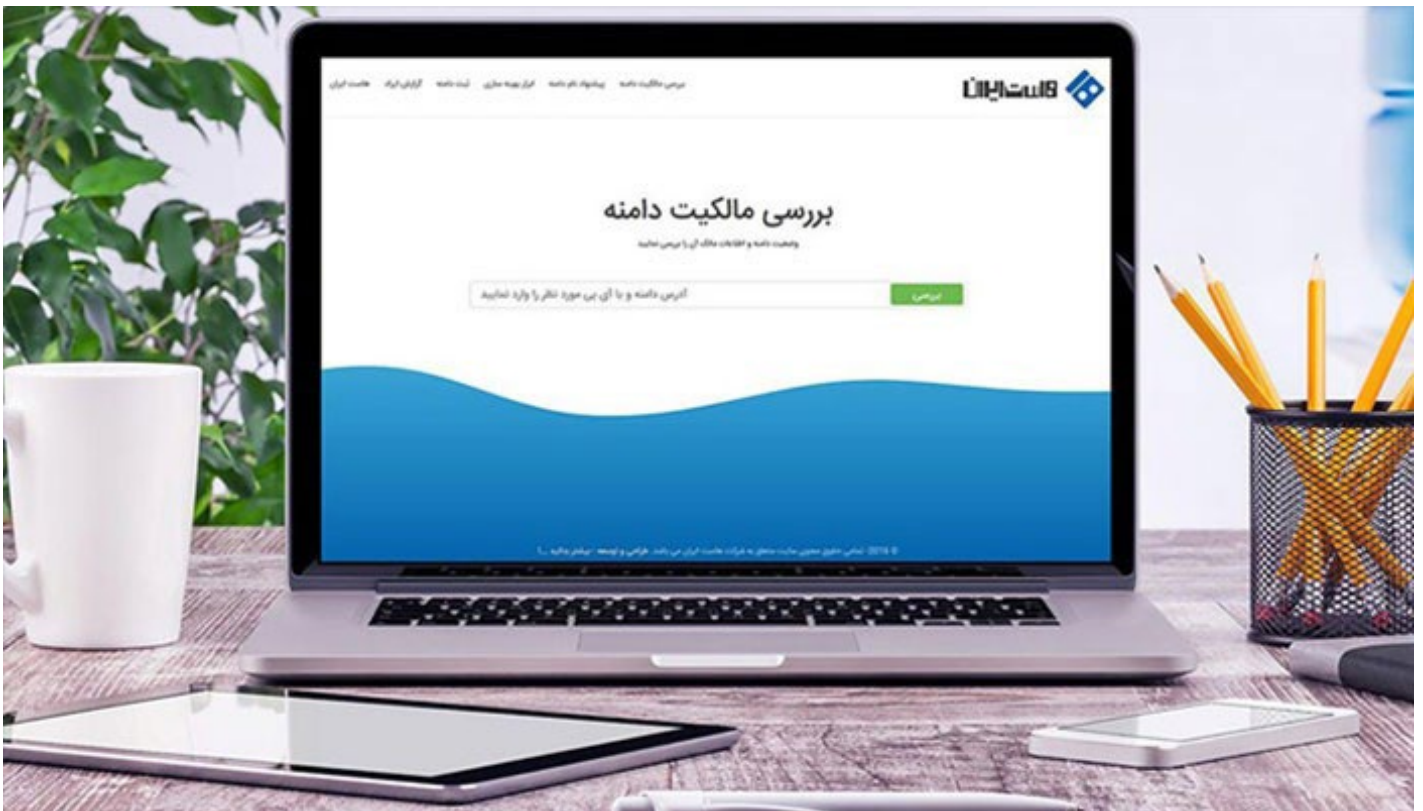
هاست ایران

بررسی مالکیت دامنه  پیشنهاد نام دامنه  ابزار بهینه سازی  ثبت دامنه  گزارش ابزار  هاست ایران

بررسی مالکیت دامنه

وضعیت دامنه و اطلاعات مالک آن را بررسی نمایید

آدرس دامنه و یا آی پی مورد نظر را وارد نمایید

بررسی

© 2016 تمامی حقوق معنوی سایت متعلق به شرکت هاست ایران می باشد. طراحی و توسعه : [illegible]